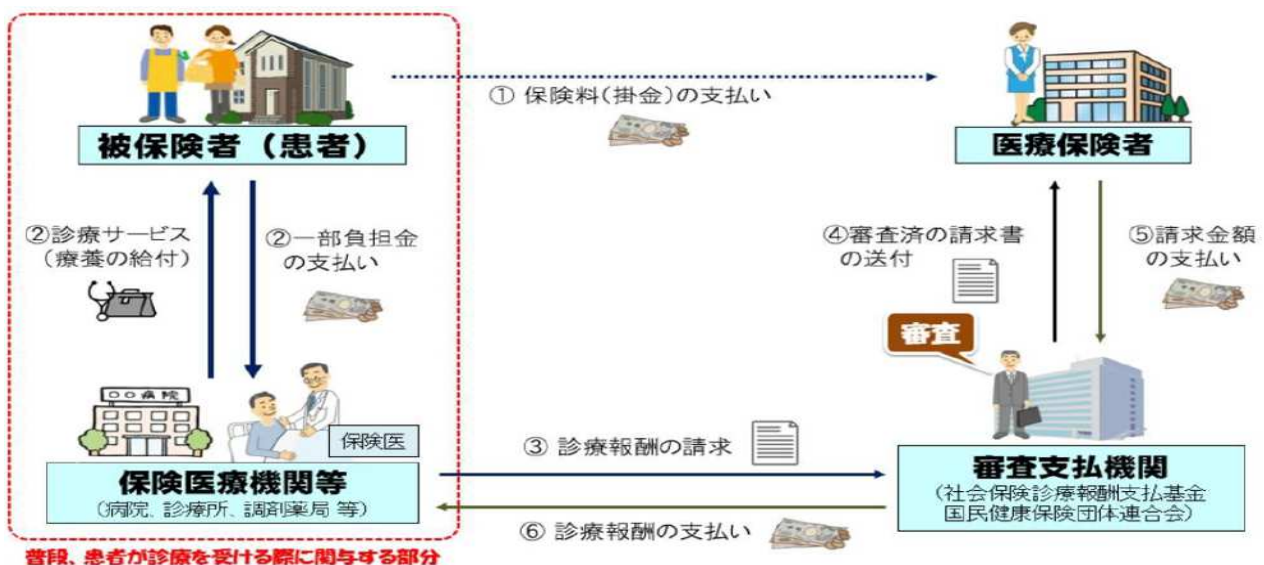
被保険者（患者）

① 保険料（掛金）の支払い

医療保険者

②診療サービス
（療養の給付）

②一部負担金
の支払い

④審査済の請求書
の送付

⑤請求金額
の支払い

審査

〇〇病院

保険医

保険医療機関等
（病院、診療所、調剤薬局 等）

③ 診療報酬の請求

審査支払機関
（社会保険診療報酬支払基金
国民健康保険団体連合会）

⑥ 診療報酬の支払い

普段、患者が診療を受ける際に関与する部分